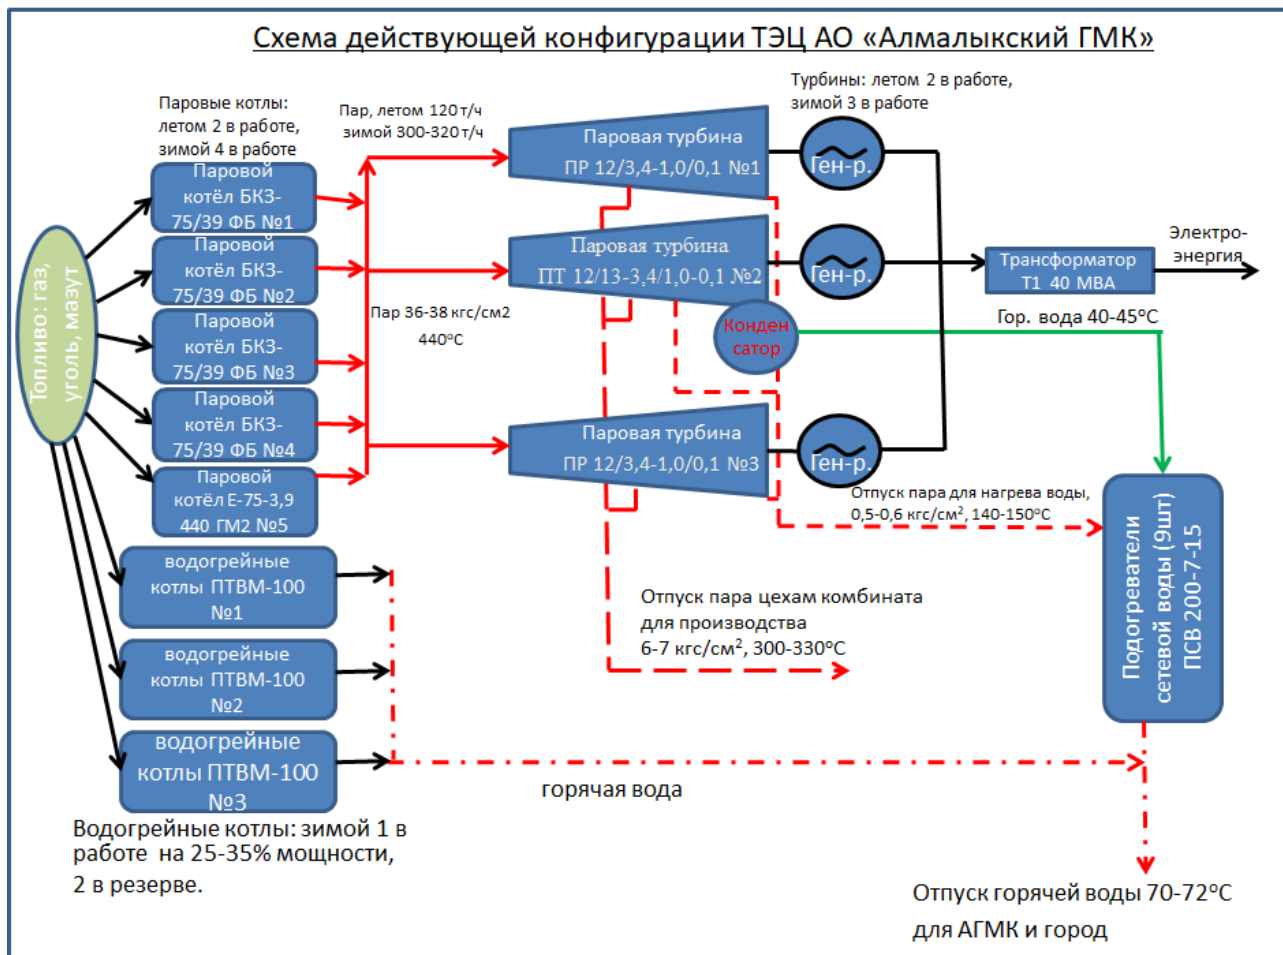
Схема действующей конфигурации ТЭЦ АО «Алмалыкский ГМК»

Паровые котлы: летом 2 в работе, зимой 4 в работе

Пар, летом 120 т/ч зимой 300-320 т/ч

Турбины: летом 2 в работе, зимой 3 в работе

Топливо: газ, уголь, мазут

Паровой котёл БКЗ-75/39 ФБ №1

Паровой котёл БКЗ-75/39 ФБ №2

Паровой котёл БКЗ-75/39 ФБ №3

Паровой котёл БКЗ-75/39 ФБ №4

Паровой котёл Е-75-3,9 440 ГМ2 №5

Паровая турбина ПР 12/3,4-1,0/0,1 №1

Ген-р.

Паровая турбина ПТ 12/13-3,4/1,0-0,1 №2

Ген-р.

Трансформатор Т1 40 МВА

Электро-энергия

Пар 36-38 кгс/см2 440°С

Конденсатор

Гор. вода 40-45°С

Паровая турбина ПР 12/3,4-1,0/0,1 №3

Ген-р.

Отпуск пара для нагрева воды, 0,5-0,6 кгс/см$^2$, 140-150°С

Подогреватели сетевой воды (9шт) ПСВ 200-7-15

водогрейные котлы ПТВМ-100 №1

водогрейные котлы ПТВМ-100 №2

водогрейные котлы ПТВМ-100 №3

Отпуск пара цехам комбината для производства 6-7 кгс/см$^2$, 300-330°С

горячая вода

Водогрейные котлы: зимой 1 в работе на 25-35% мощности, 2 в резерве.

Отпуск горячей воды 70-72°С для АГМК и город